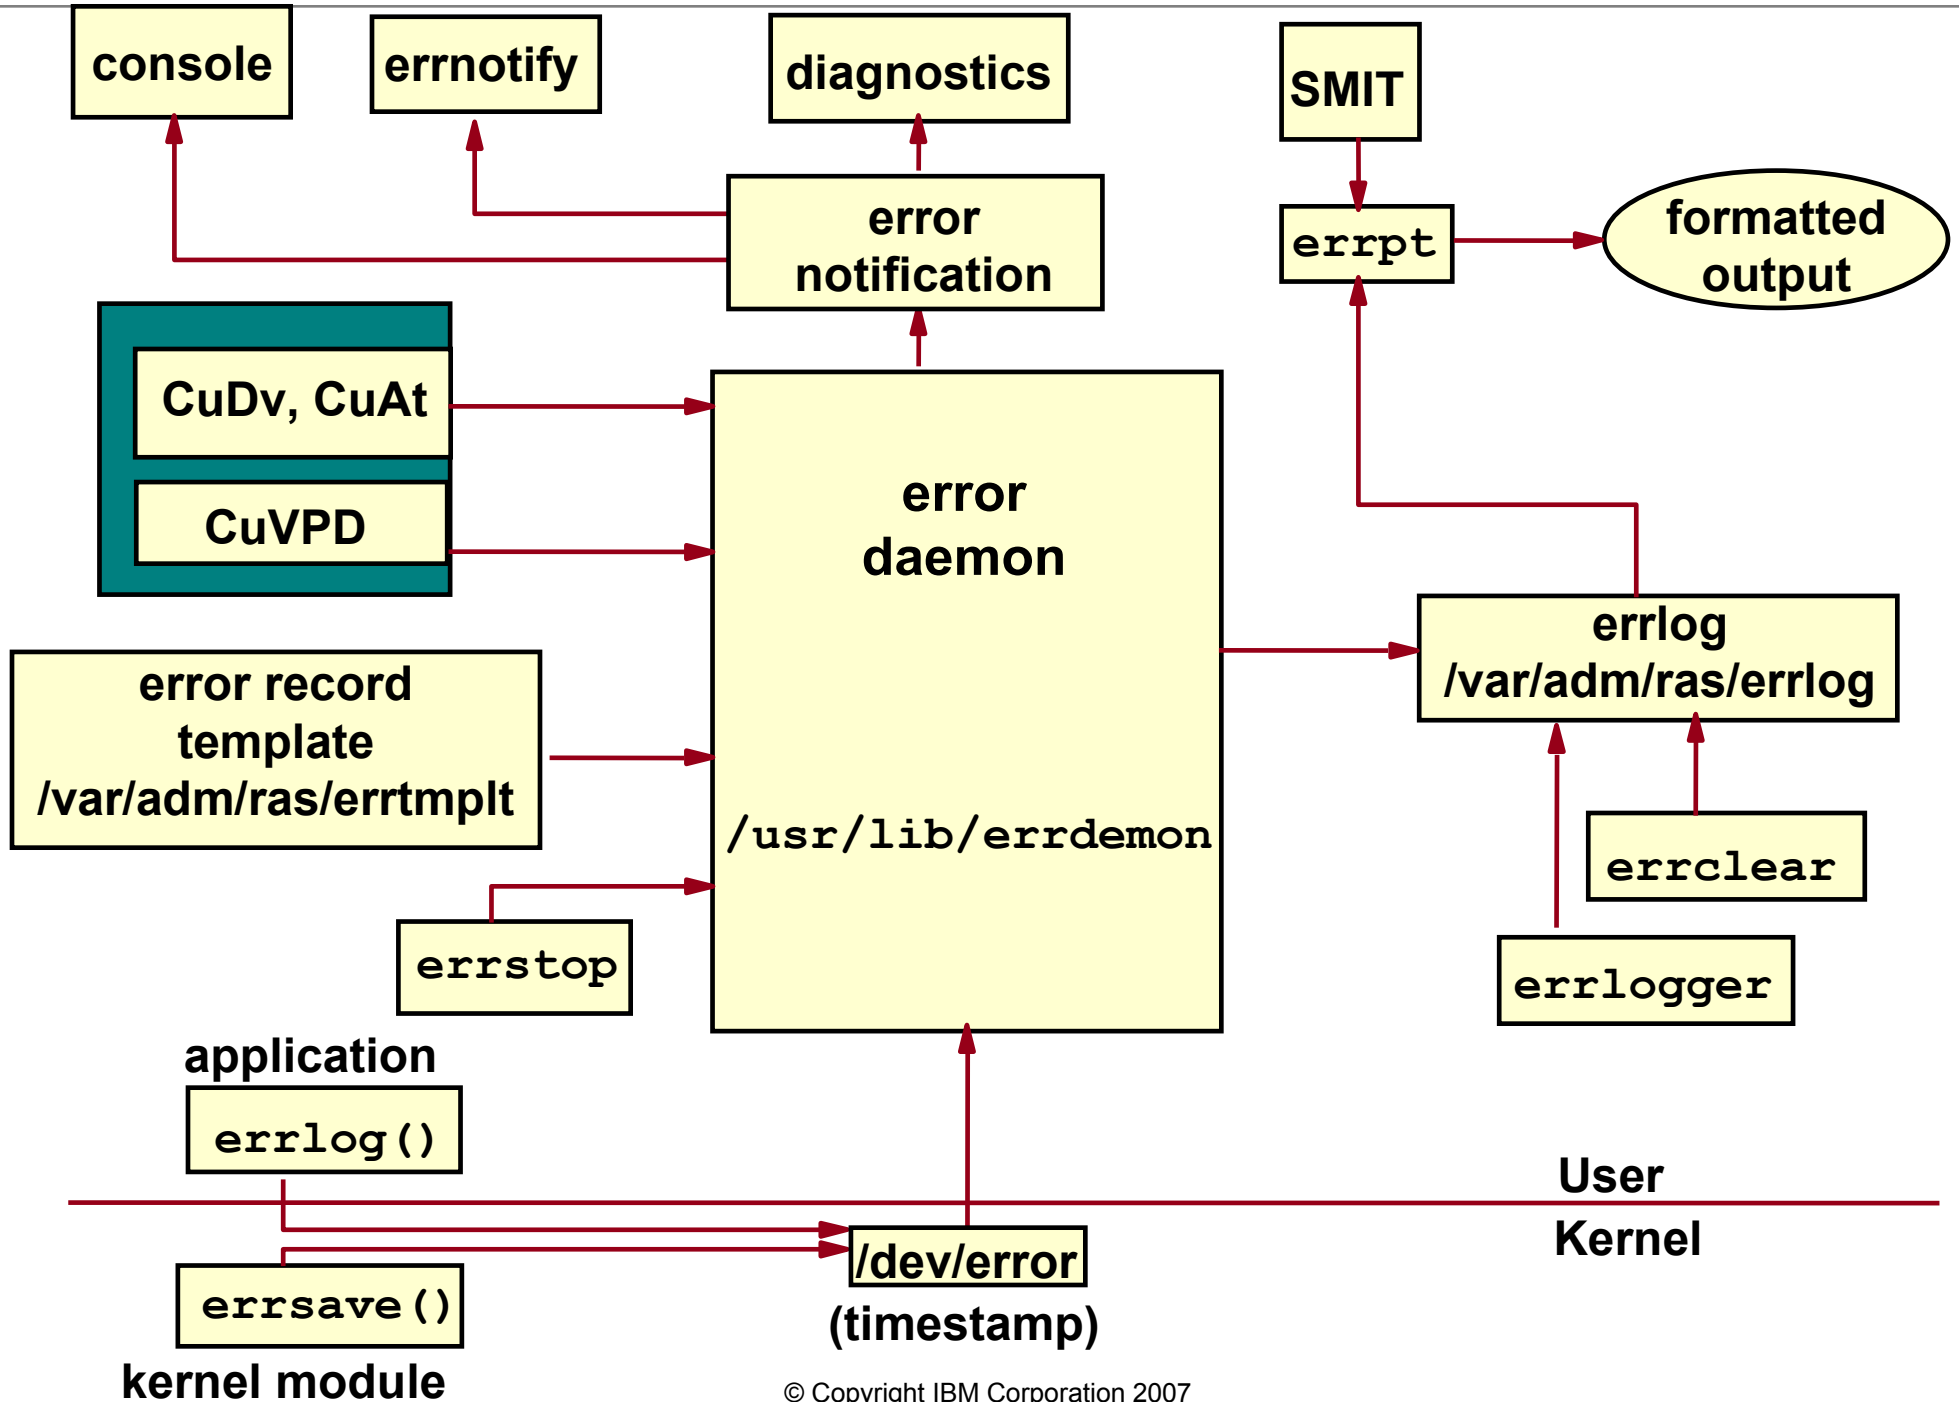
console

errnotify

diagnostics

SMIT

error notification

errpt

formatted output

CuDv, CuAt

CuVPD

error daemon

/usr/lib/errdemon

errlog /var/adm/ras/errlog

error record template /var/adm/ras/errtmplt

errclear

errstop

errlogger

application

errlog()

User

Kernel

/dev/error

(timestamp)

errsave()

kernel module

© Copyright IBM Corporation 2007